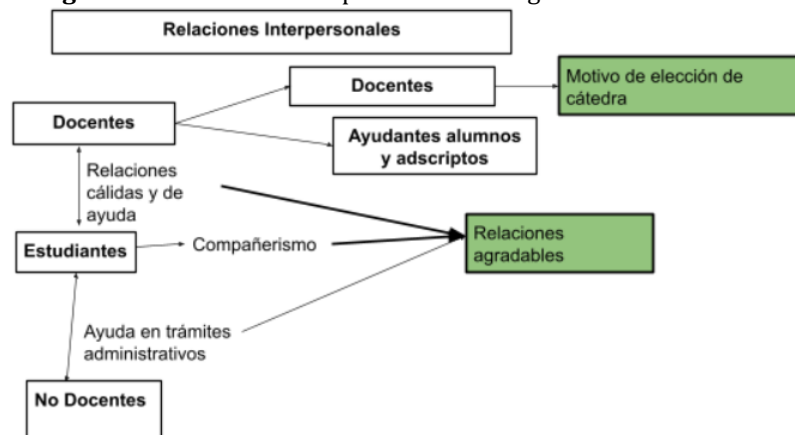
Relaciones Interpersonales

Docentes

Docentes

Motivo de elección de cátedra

Ayudantes alumnos y adscriptos

Relaciones cálidas y de ayuda

Estudiantes

Compañerismo

Relaciones agradables

Ayuda en trámites administrativos

No Docentes